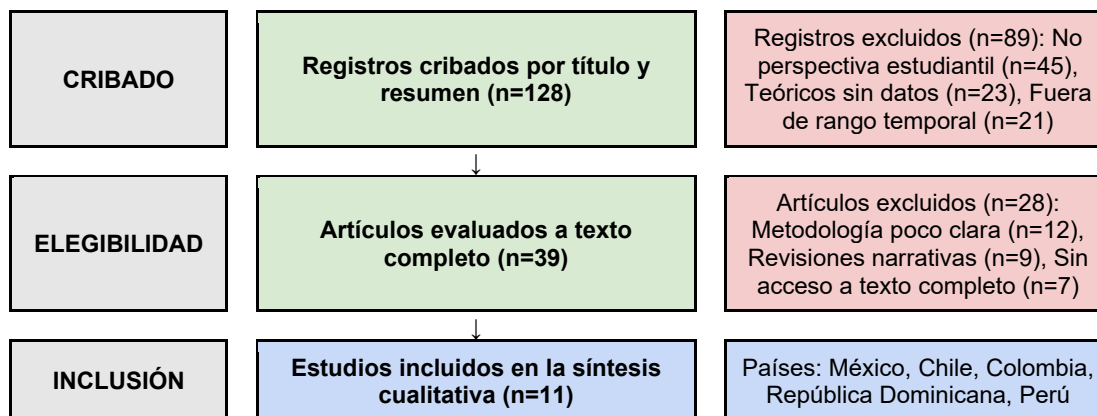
CRIBADO

Registros cribados por título y resumen (n=128)

Registros excluidos (n=89): No perspectiva estudiantil (n=45), Teóricos sin datos (n=23), Fuera de rango temporal (n=21)

↓

ELEGIBILIDAD

Artículos evaluados a texto completo (n=39)

Artículos excluidos (n=28): Metodología poco clara (n=12), Revisiones narrativas (n=9), Sin acceso a texto completo (n=7)

↓

INCLUSIÓN

Estudios incluidos en la síntesis cualitativa (n=11)

Países: México, Chile, Colombia, República Dominicana, Perú